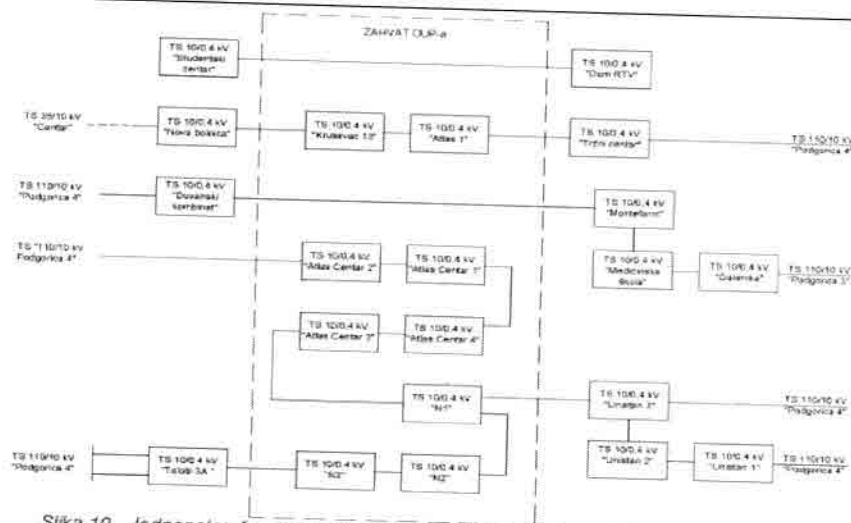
ZAHVAT DUP-a

TS 10/0,4 kV "Studentski centar"

TS 10/0,4 kV "Dom RTV"

TS 35/10 kV "Centar"

TS 10/0,4 kV "Nova bolnica"

TS 10/0,4 kV "Kruševac 10"

TS 10/0,4 kV "Atlas 1"

TS 10/0,4 kV "Tržni centar"

TS 110/10 kV "Podgorica 4"

TS 110/10 kV "Podgorica 4"

TS 10/0,4 kV "Duvanski kombinat"

TS 10/0,4 kV "Montefarm"

TS 110/10 kV Podgorica 4"

TS 10/0,4 kV "Atlas Centar 2"

TS 10/0,4 kV "Atlas Centar 1"

TS 10/0,4 kV "Medicinska škola"

TS 10/0,4 kV "Galenika"

TS 110/10 kV "Podgorica 3"

TS 10/0,4 kV "Atlas Centar 3"

TS 10/0,4 kV "Atlas Centar 4"

TS 10/0,4 kV "N1"

TS 10/0,4 kV "Uniatan 3"

TS 110/10 kV "Podgorica 4"

TS 110/10 kV "Podgorica 4"

TS 10/0,4 kV "Talabi 3A"

TS 10/0,4 kV "N3"

TS 10/0,4 kV "N2"

TS 10/0,4 kV "Uniatan 2"

TS 10/0,4 kV "Uniatan 1"

TS 110/10 kV "Podgorica 4"

Slika 10 - Jednopolna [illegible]